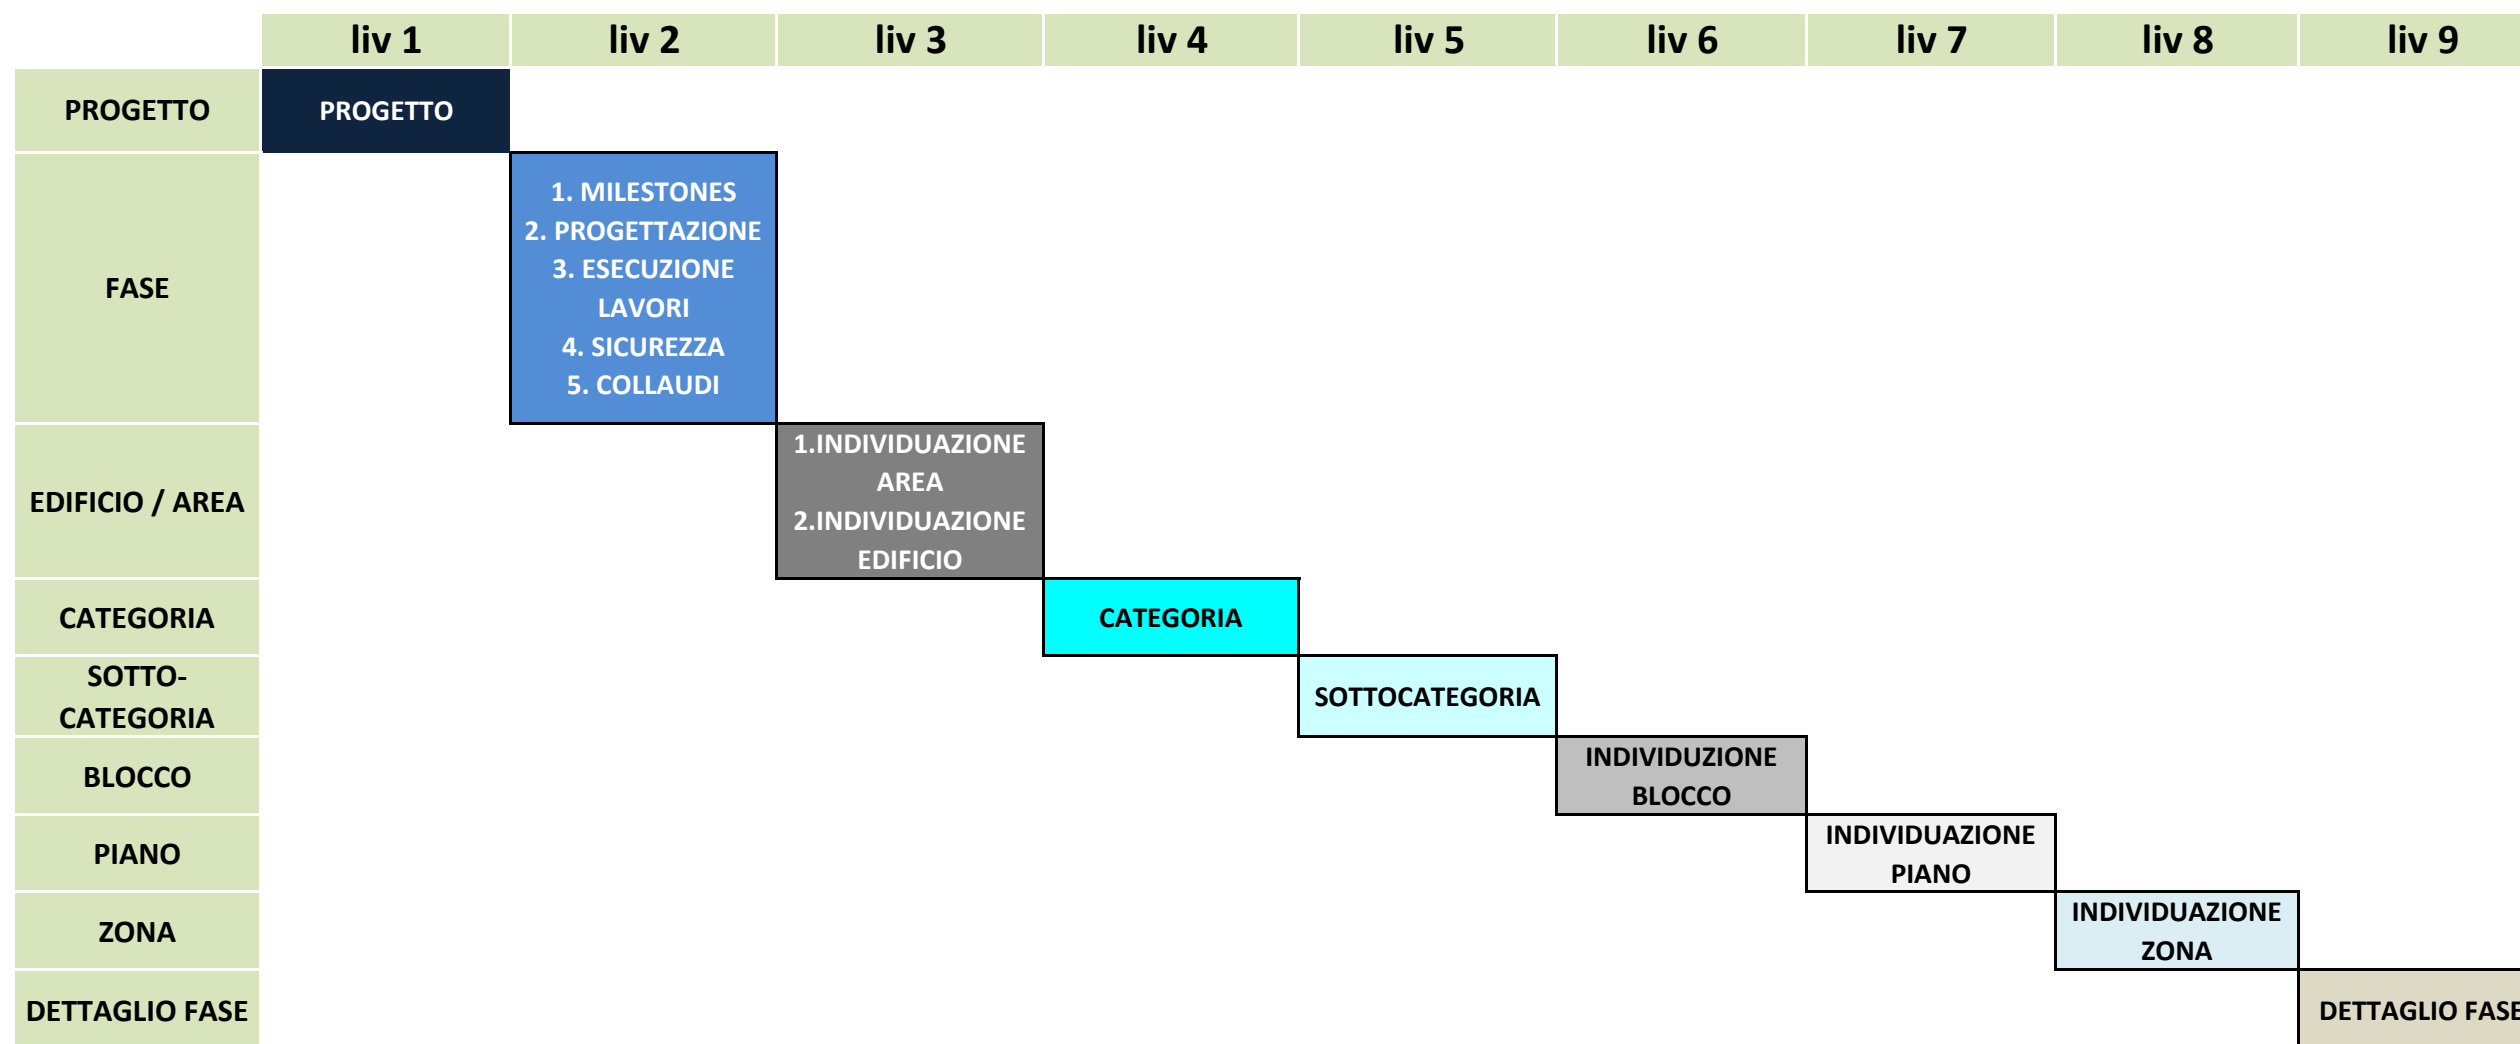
|  | liv 1 | liv 2 | liv 3 | liv 4 | liv 5 | liv 6 | liv 7 | liv 8 | liv 9 |
|---|---|---|---|---|---|---|---|---|---|
| PROGETTO | PROGETTO |  |  |  |  |  |  |  |  |
| FASE |  | 1. MILESTONES 2. PROGETTAZIONE 3. ESECUZIONE LAVORI 4. SICUREZZA 5. COLLAUDI |  |  |  |  |  |  |  |
| EDIFICIO / AREA |  |  | 1.INDIVIDUAZIONE AREA 2.INDIVIDUAZIONE EDIFICIO |  |  |  |  |  |  |
| CATEGORIA |  |  |  | CATEGORIA |  |  |  |  |  |
| SOTTO-CATEGORIA |  |  |  |  | SOTTOCATEGORIA |  |  |  |  |
| BLOCCO |  |  |  |  |  | INDIVIDUAZIONE BLOCCO |  |  |  |
| PIANO |  |  |  |  |  |  | INDIVIDUAZIONE PIANO |  |  |
| ZONA |  |  |  |  |  |  |  | INDIVIDUAZIONE ZONA |  |
| DETTAGLIO FASE |  |  |  |  |  |  |  |  | DETTAGLIO FASE |